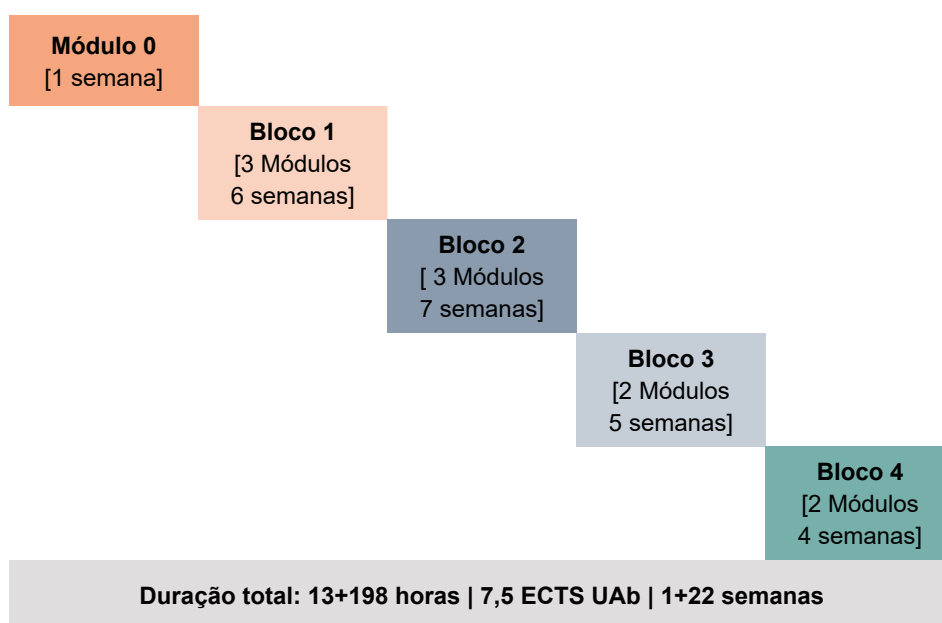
**Módulo 0**
[1 semana]

**Bloco 1**
[3 Módulos
6 semanas]

**Bloco 2**
[ 3 Módulos
7 semanas]

**Bloco 3**
[2 Módulos
5 semanas]

**Bloco 4**
[2 Módulos
4 semanas]

**Duração total: 13+198 horas | 7,5 ECTS UAb | 1+22 semanas**